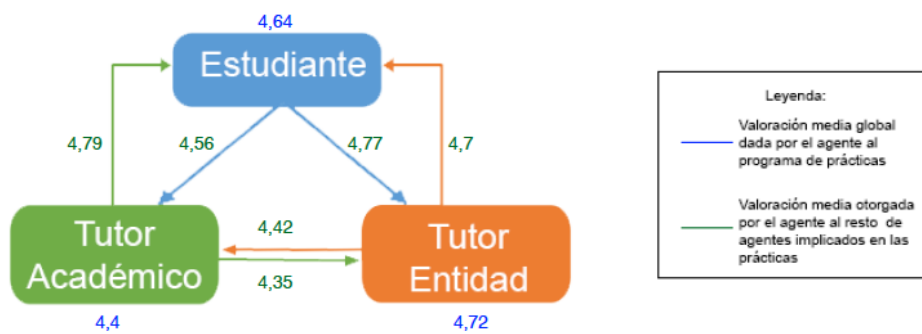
4,64

Estudiante

4,79

4,56

4,77

4,7

Tutor Académico

4,42

4,35

Tutor Entidad

4,4

4,72

Leyenda:

Valoración media global dada por el agente al programa de prácticas

Valoración media otorgada por el agente al resto de agentes implicados en las prácticas